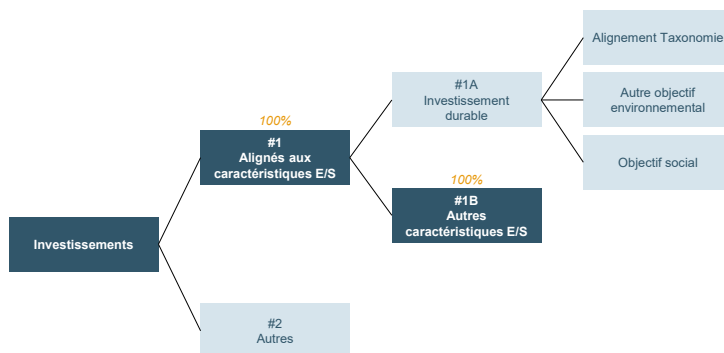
Investissements

100%

#1
Alignés aux caractéristiques E/S

#2
Autres

#1A
Investissement durable

100%

#1B
Autres caractéristiques E/S

Alignement Taxonomie

Autre objectif environnemental

Objectif social